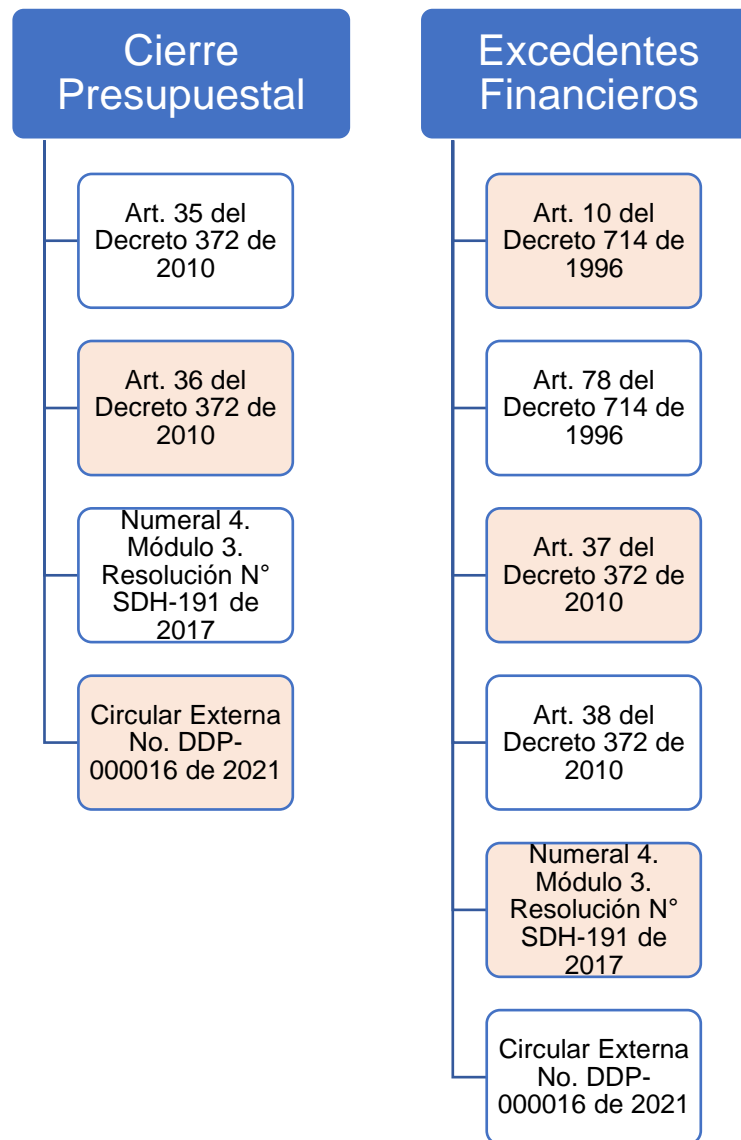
Cierre Presupuestal

Art. 35 del Decreto 372 de 2010

Art. 36 del Decreto 372 de 2010

Numeral 4. Módulo 3. Resolución N° SDH-191 de 2017

Circular Externa No. DDP-000016 de 2021

Excedentes Financieros

Art. 10 del Decreto 714 de 1996

Art. 78 del Decreto 714 de 1996

Art. 37 del Decreto 372 de 2010

Art. 38 del Decreto 372 de 2010

Numeral 4. Módulo 3. Resolución N° SDH-191 de 2017

Circular Externa No. DDP-000016 de 2021